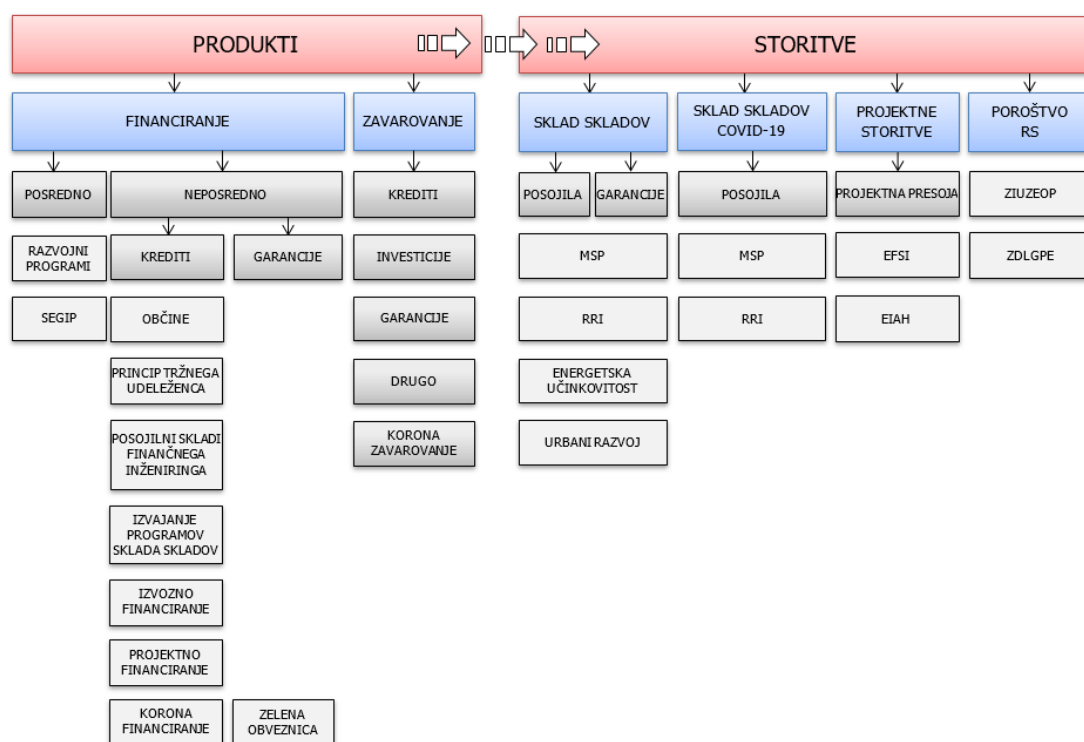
PRODUKTI

STORITVE

FINANCIRANJE

ZAVAROVANJE

SKLAD SKLADOV

SKLAD SKLADOV COVID-19

PROJEKTNE STORITVE

POROŠTVO RS

POSREDNO

NEPOSREDNO

KREDITI

POSOJILA

GARANCIJE

POSOJILA

PROJEKTNA PRESOJA

ZIUZEOP

RAZVOJNI PROGRAMI

KREDITI

GARANCIJE

INVESTICIJE

MSP

MSP

EFSI

ZDLGPE

SEGIP

OBČINE

GARANCIJE

RRI

RRI

EIAH

PRINCIP TRŽNEGA UDELEŽENCA

DRUGO

ENERGETSKA UČINKOVITOST

POSOJILNI SKLADI FINANČNEGA INŽENIRINGA

KORONA ZAVAROVANJE

URBANI RAZVOJ

IZVAJANJE PROGRAMOV SKLADA SKLADOV

IZVOZNO FINANCIRANJE

PROJEKTNO FINANCIRANJE

KORONA FINANCIRANJE

ZELENA OBVEZNICA